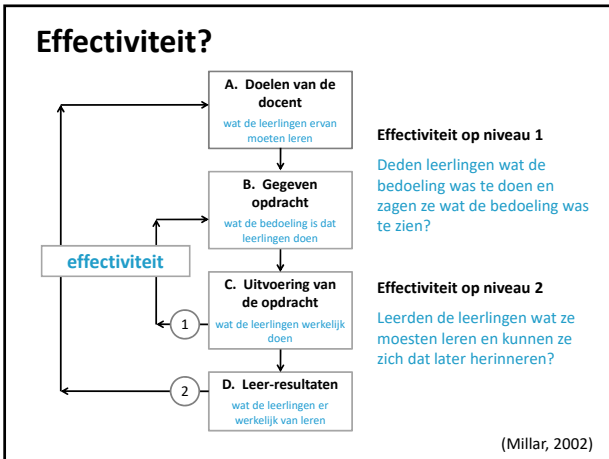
Effectiviteit?

A. Doelen van de docent
wat de leerlingen ervan moeten leren

B. Gegeven opdracht
wat de bedoeling is dat leerlingen doen

effectiviteit

C. Uitvoering van de opdracht
wat de leerlingen werkelijk doen

1

2

D. Leer-resultaten
wat de leerlingen er werkelijk van leren

Effectiviteit op niveau 1

Deden leerlingen wat de bedoeling was te doen en zagen ze wat de bedoeling was te zien?

Effectiviteit op niveau 2

Leerden de leerlingen wat ze moesten leren en kunnen ze zich dat later herinneren?

(Millar, 2002)